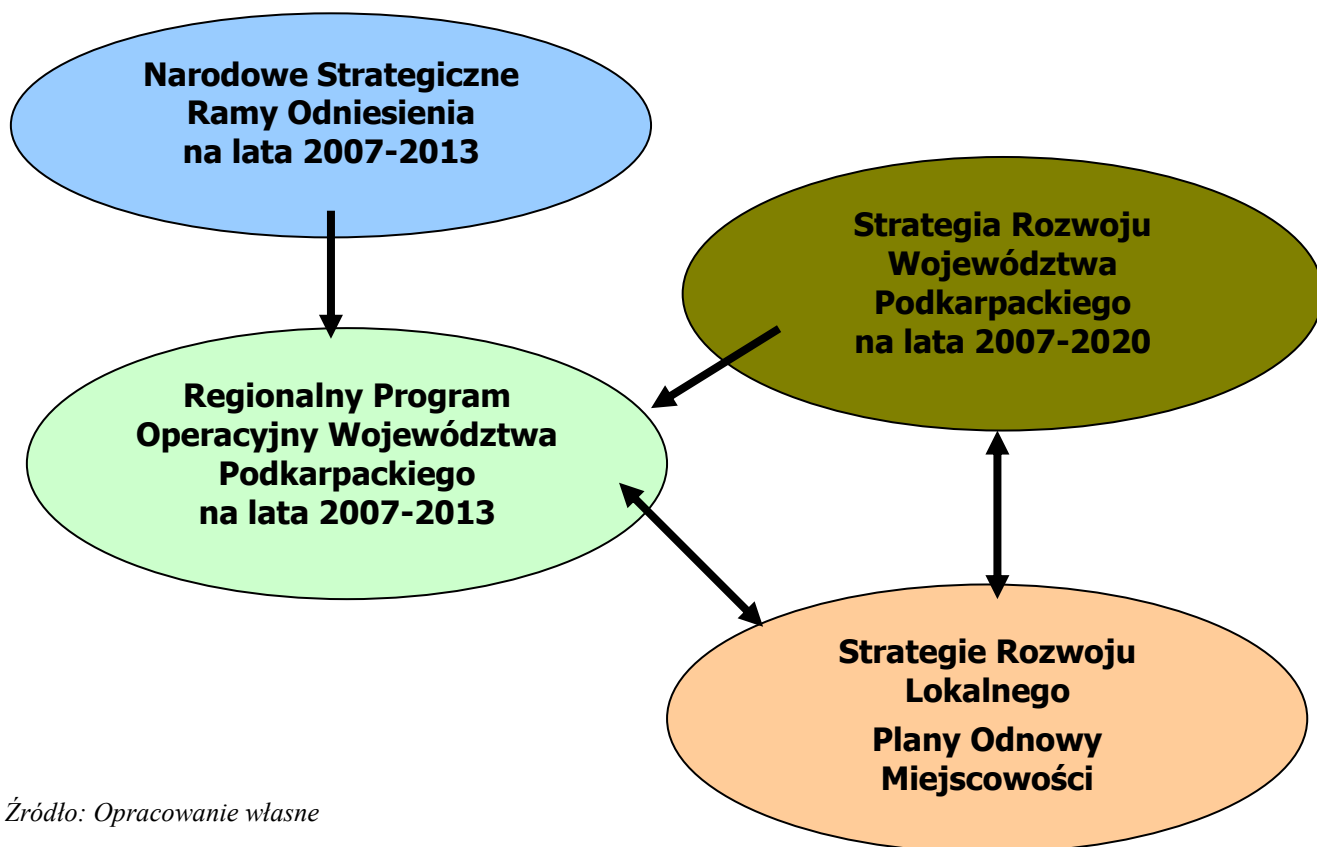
Narodowe Strategiczne Ramy Odniesienia na lata 2007-2013

Strategia Rozwoju Województwa Podkarpackiego na lata 2007-2020

Regionalny Program Operacyjny Województwa Podkarpackiego na lata 2007-2013

Strategie Rozwoju Lokalnego

Plany Odnowy Miejscowości

Źródło: Opracowanie własne